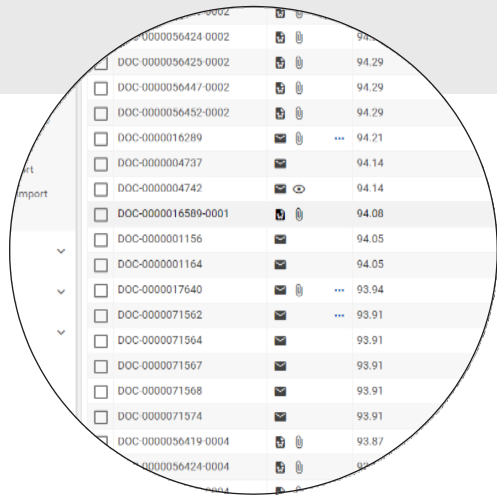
| DOC-0000056424-0002 | 94.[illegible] |
|---|---|
| DOC-0000056425-0002 | 94.29 |
| DOC-0000056447-0002 | 94.29 |
| DOC-0000056452-0002 | 94.29 |
| DOC-0000016289 | 94.21 |
| DOC-0000004737 | 94.14 |
| DOC-0000004742 | 94.14 |
| DOC-0000016589-0001 | 94.08 |
| DOC-0000001156 | 94.05 |
| DOC-0000001164 | 94.05 |
| DOC-0000017640 | 93.94 |
| DOC-0000071562 | 93.91 |
| DOC-0000071564 | 93.91 |
| DOC-0000071567 | 93.91 |
| DOC-0000071568 | 93.91 |
| DOC-0000071574 | 93.91 |
| DOC-0000056419-0004 | 93.87 |
| DOC-0000056424-0004 | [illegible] |

rt
mport